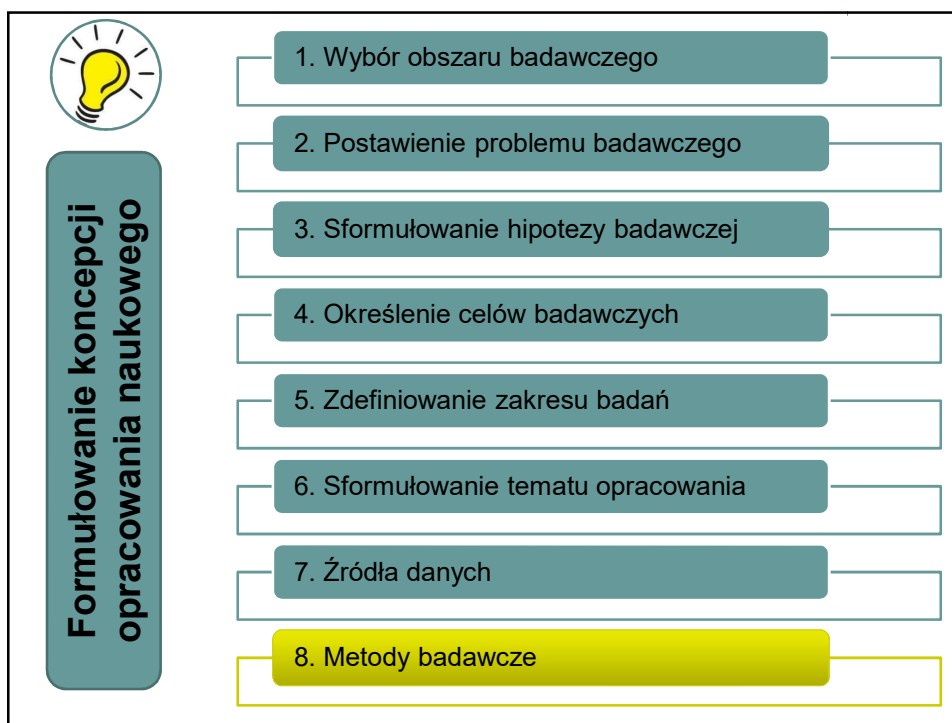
Formułowanie koncepcji opracowania naukowego

1. Wybór obszaru badawczego

2. Postawienie problemu badawczego

3. Sformułowanie hipotezy badawczej

4. Określenie celów badawczych

5. Zdefiniowanie zakresu badań

6. Sformułowanie tematu opracowania

7. Źródła danych

8. Metody badawcze